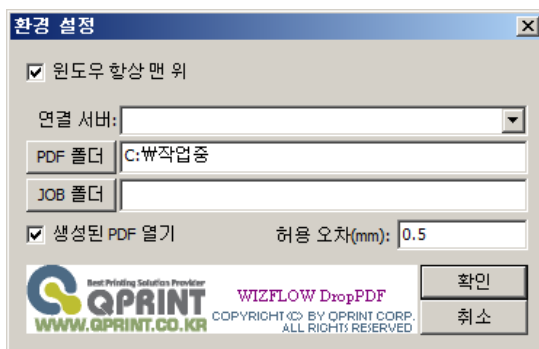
환경 설정

☑ 윈도우 항상 맨 위

연결 서버:

PDF 폴더 C:₩작업중

JOB 폴더

☑ 생성된 PDF 열기

허용 오차(mm): 0.5

Best Printing Solution Provider
QPRINT
WWW.QPRINT.CO.KR

WIZFLOW DropPDF
COPYRIGHT(C) BY QPRINT CORP.
ALL RIGHTS RESERVED

확인

취소